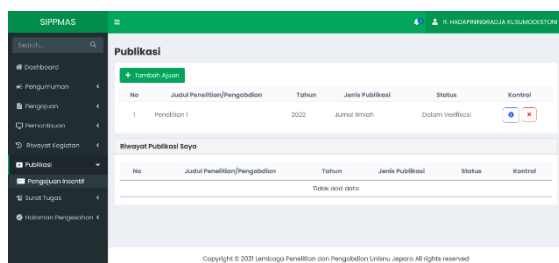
SIPPMAS

Search...

Dashboard

Pengumuman

Pengajuan

Pemantauan

Riwayat Kegiatan

Publikasi

Pengajuan Insentif

Surat Tugas

Halaman Pengesahan

R. HADAPININGRADJA KUSUMODESTONI

Publikasi

+ Tambah Ajuan

| No | Judul Penelitian/Pengabdian | Tahun | Jenis Publikasi | Status | Kontrol |
|---|---|---|---|---|---|
| 1 | Penelitian 1 | 2022 | Jurnal Ilmiah | Dalam Verifikasi | |

Riwayat Publikasi Saya

| No | Judul Penelitian/Pengabdian | Tahun | Jenis Publikasi | Status | Kontrol |
|---|---|---|---|---|---|
| Tidak ada data | | | | | |

Copyright © 2021 Lembaga Penelitian dan Pengabdian Unisnu Jepara All rights reserved